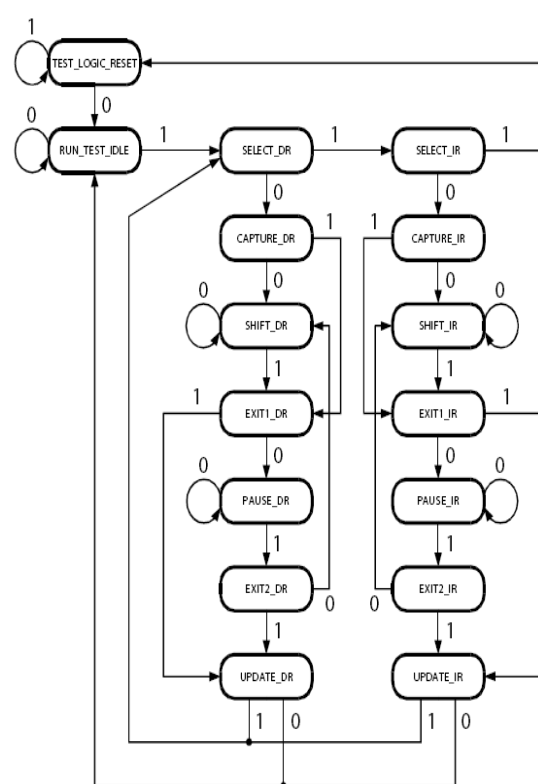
1
TEST_LOGIC_RESET
0
0
RUN_TEST_IDLE
1
SELECT_DR
1
SELECT_IR
1
0
0
1
CAPTURE_DR
1
CAPTURE_IR
0
0
0
SHIFT_DR
SHIFT_IR
0
1
1
1
EXIT1_DR
EXIT1_IR
1
0
0
0
PAUSE_DR
PAUSE_IR
0
1
1
EXIT2_DR
EXIT2_IR
0
0
1
1
UPDATE_DR
UPDATE_IR
1
0
1
0